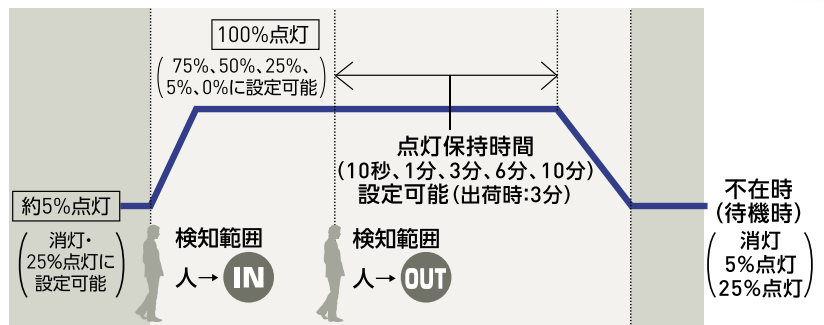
100%点灯

(75%、50%、25%、5%、0%に設定可能)

点灯保持時間
(10秒、1分、3分、6分、10分)
設定可能(出荷時:3分)

約5%点灯

(消灯・25%点灯に設定可能)

検知範囲
人→ IN

検知範囲
人→ OUT

不在時
(待機時)

(消灯
5%点灯
25%点灯)